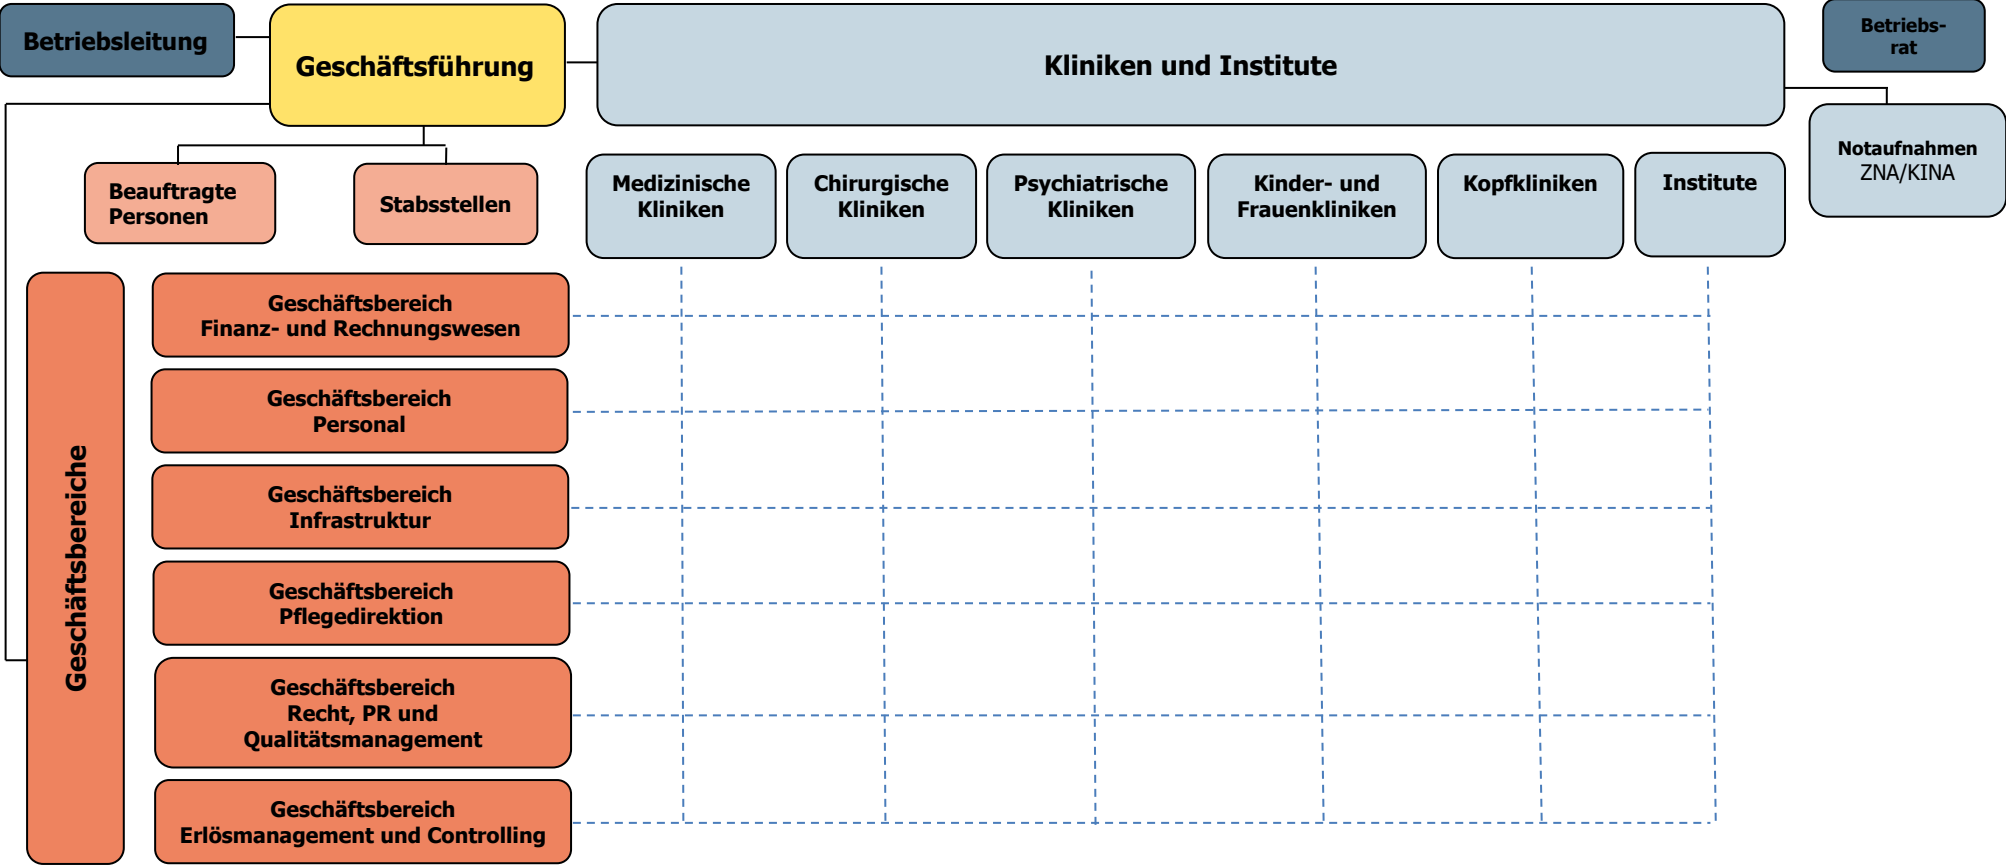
Betriebsleitung

Geschäftsführung

Kliniken und Institute

Betriebs-
rat

Notaufnahmen
ZNA/KINA

Beauftragte Personen

Stabsstellen

Medizinische Kliniken

Chirurgische Kliniken

Psychiatrische Kliniken

Kinder- und Frauenkliniken

Kopfkliniken

Institute

Geschäftsbereiche

Geschäftsbereich
Finanz- und Rechnungswesen

Geschäftsbereich
Personal

Geschäftsbereich
Infrastruktur

Geschäftsbereich
Pflegedirektion

Geschäftsbereich
Recht, PR und Qualitätsmanagement

Geschäftsbereich
Erlösmanagement und Controlling